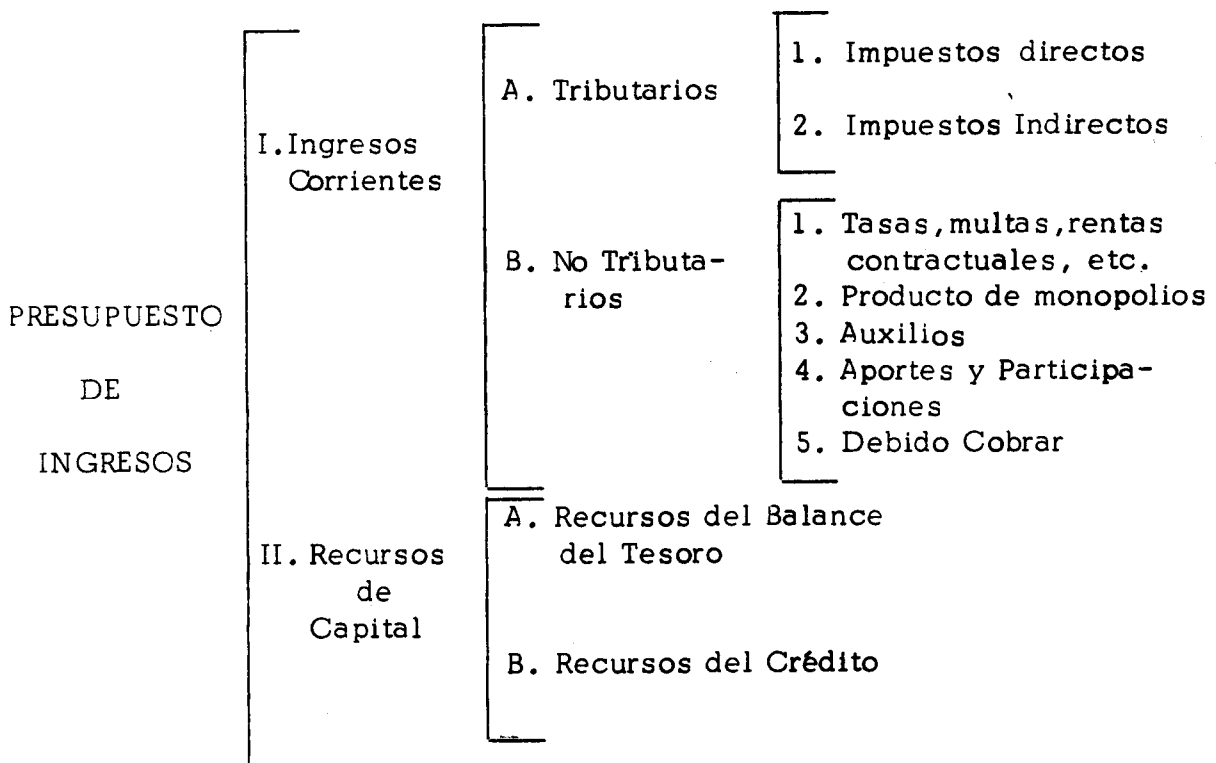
PRESUPUESTO DE INGRESOS

I. Ingresos Corrientes

A. Tributarios

1. Impuestos directos
2. Impuestos Indirectos

B. No Tributarios

1. Tasas, multas, rentas contractuales, etc.
2. Producto de monopolios
3. Auxilios
4. Aportes y Participaciones
5. Debido Cobrar

II. Recursos de Capital

A. Recursos del Balance del Tesoro

B. Recursos del Crédito